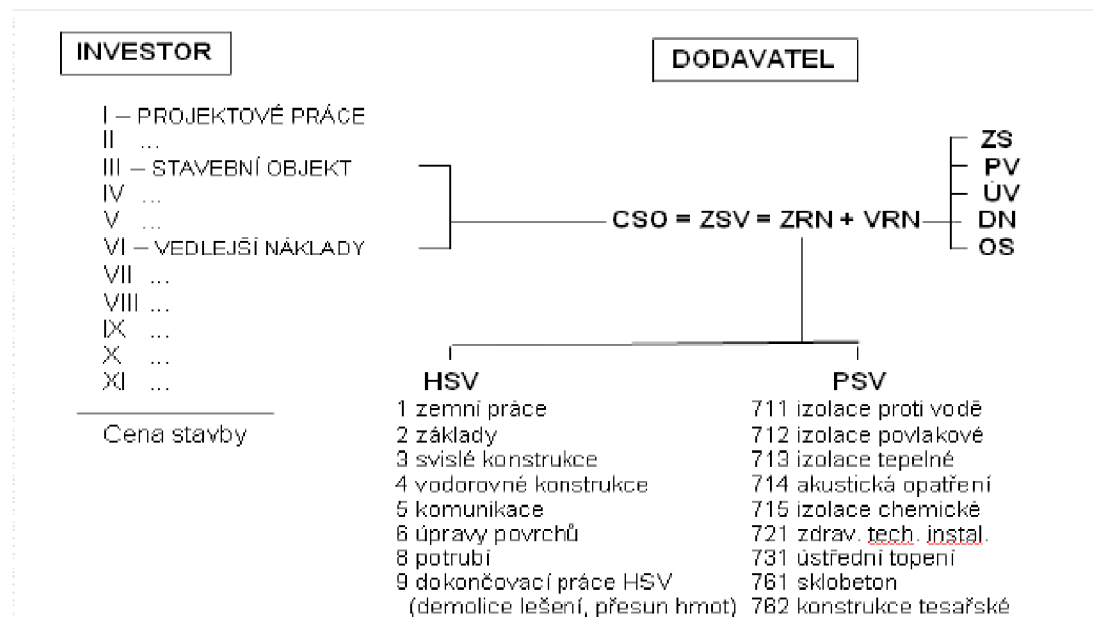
INVESTOR

DODAVATEL

I – PROJEKTOVÉ PRÁCE
II ...
III – STAVEBNÍ OBJEKT
IV ...
V ...
VI – VEDLEJŠÍ NÁKLADY
VII ...
VIII ...
IX ...
X ...
XI ...

Cena stavby

CSO = ZSV = ZRN + VRN

ZS
PV
ÚV
DN
OS

HSV
1 zemní práce
2 základy
3 svislé konstrukce
4 vodorovné konstrukce
5 komunikace
6 úpravy povrchů
8 potrubí
9 dokončovací práce HSV (demolice lešení, přesun hmot)

PSV
711 izolace proti vodě
712 izolace povlakové
713 izolace tepelné
714 akustická opatření
715 izolace chemické
721 zdrav. tech. instal.
731 ústřední topení
761 sklobeton
762 konstrukce tesařské